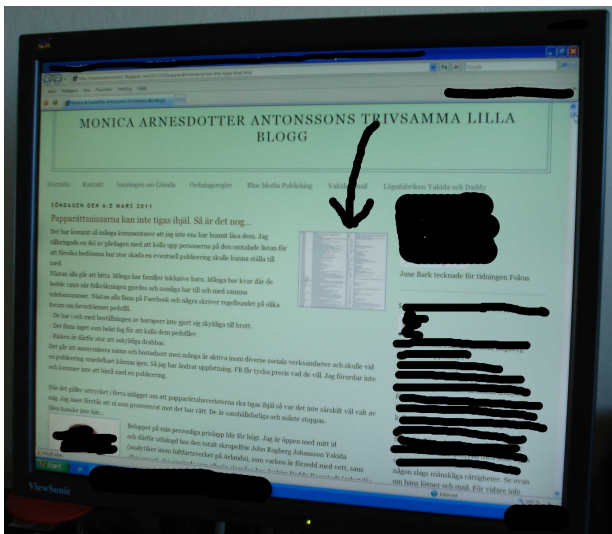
MONICA ARNESDOTTER ANTONSSONS TRIVSAMMA LILLA BLOGG

Startsida Kontakt Sanningen om Glenda Ordningsregler Blue Media Publishing Yakida Mail Lögnboken Yakida och Daddy

SÖNDAGEN DEN 6:E MARS 2011

Pappersrättsnissarna kan inte tigas ihjäl. Så är det nog...

Det har kommit så många kommentarer att jag inte ens har hunnit läsa dem. Jag tillfrågade en del av gladagen med att kolla upp personerna på den omtalade listan för att förstå huruvida det var stor skada en eventuell publicering skulle kunna ställa till med.

Nästan alla går att hitta. Många har familjer inklusive barn. Många bor kvar där de bodde 1990 när folkräkningen gjordes och somliga har till och med samma telefonnummer. Nästan alla finns på Facebook och några skriver regelbundet på olika forum om favoritämnet pedofili.

- De har inte fått bestraffningen av barnporr inte gjort sig skyldiga till brott.
- Det finns inget som helst fog för att kalla dem pedofiler.
- Risken är därför stor att oskyldiga drabbas.

Det går att anonymisera namn och bortsebort men många är aktiva inom diverse sociala verksamheter och skulle vid en publicering omedelbart kännas igen. Så jag har ändrat uppfattning. Få får tycka precis vad de vill. Jag förordar inte och kommer inte att bistå med en publicering.

När det gäller uttrycket i förra inlägget om att pappersrättsnissarna ska tigas ihjäl så var det inte särskilt väl valt av mig. Jag inser förstås att vi som protesterat mot det har rätt. De är samhällsfarliga och måste stoppas.

Beloppet på min personliga prislapp blir för högt. Jag är öppen med mitt id och därför utbringd har den totalt skruppelfria John Rogberg Johansson Yakida (anställer inom luftfartsverket på Arlanda), som varken är Broedd med vett, sans

Jane Bark tecknade för tidningen Fokus

någon slags mänskliga rättigheter. Se ovan om hans lögner och mail. För vidare info

Start
ViewSonic